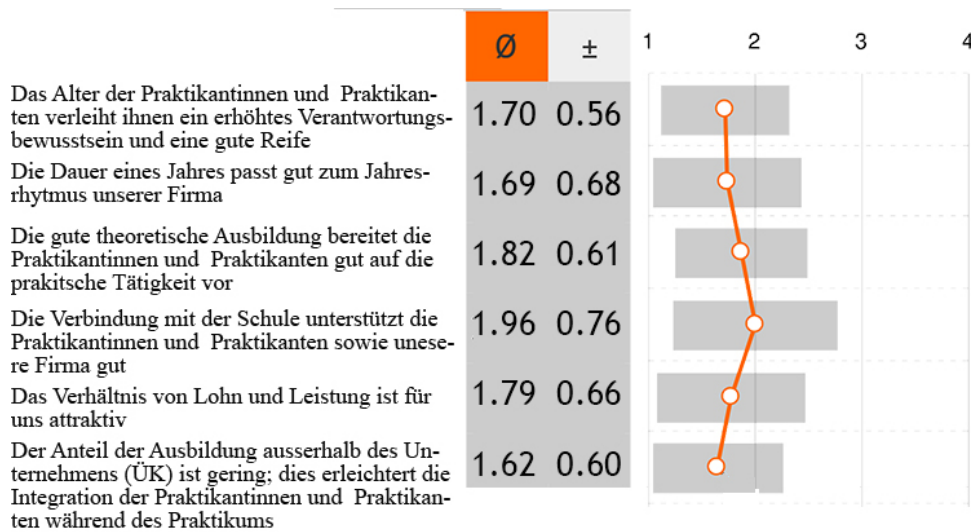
| | Ø | ± |
|---|---|---|
| Das Alter der Praktikantinnen und Praktikanten verleiht ihnen ein erhöhtes Verantwortungsbewusstsein und eine gute Reife | 1.70 | 0.56 |
| Die Dauer eines Jahres passt gut zum Jahresrhytmus unserer Firma | 1.69 | 0.68 |
| Die gute theoretische Ausbildung bereitet die Praktikantinnen und Praktikanten gut auf die prakitsche Tätigkeit vor | 1.82 | 0.61 |
| Die Verbindung mit der Schule unterstützt die Praktikantinnen und Praktikanten sowie unesere Firma gut | 1.96 | 0.76 |
| Das Verhältnis von Lohn und Leistung ist für uns attraktiv | 1.79 | 0.66 |
| Der Anteil der Ausbildung ausserhalb des Unternehmens (ÜK) ist gering; dies erleichtert die Integration der Praktikantinnen und Praktikanten während des Praktikums | 1.62 | 0.60 |

1 2 3 4